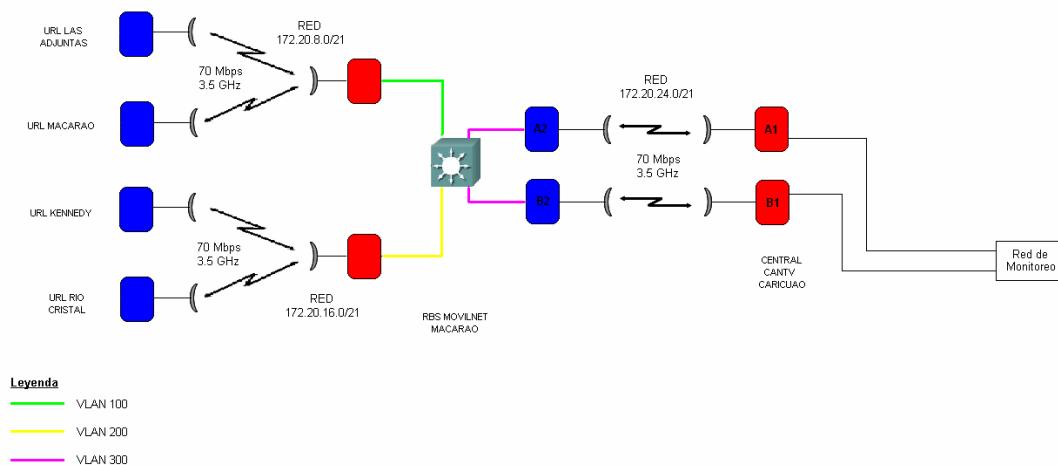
URL LAS ADJUNTAS

RED
172.20.8.0/21

70 Mbps
3.5 GHz

URL MACARAO

URL KENNEDY

70 Mbps
3.5 GHz

URL RIO CRISTAL

RED
172.20.16.0/21

RBS MOVILNET
MACARAO

A2

B2

RED
172.20.24.0/21

70 Mbps
3.5 GHz

A1

B1

CENTRAL
CANTV
CARICUAO

Red de Monitoreo

Leyenda

VLAN 100

VLAN 200

VLAN 300